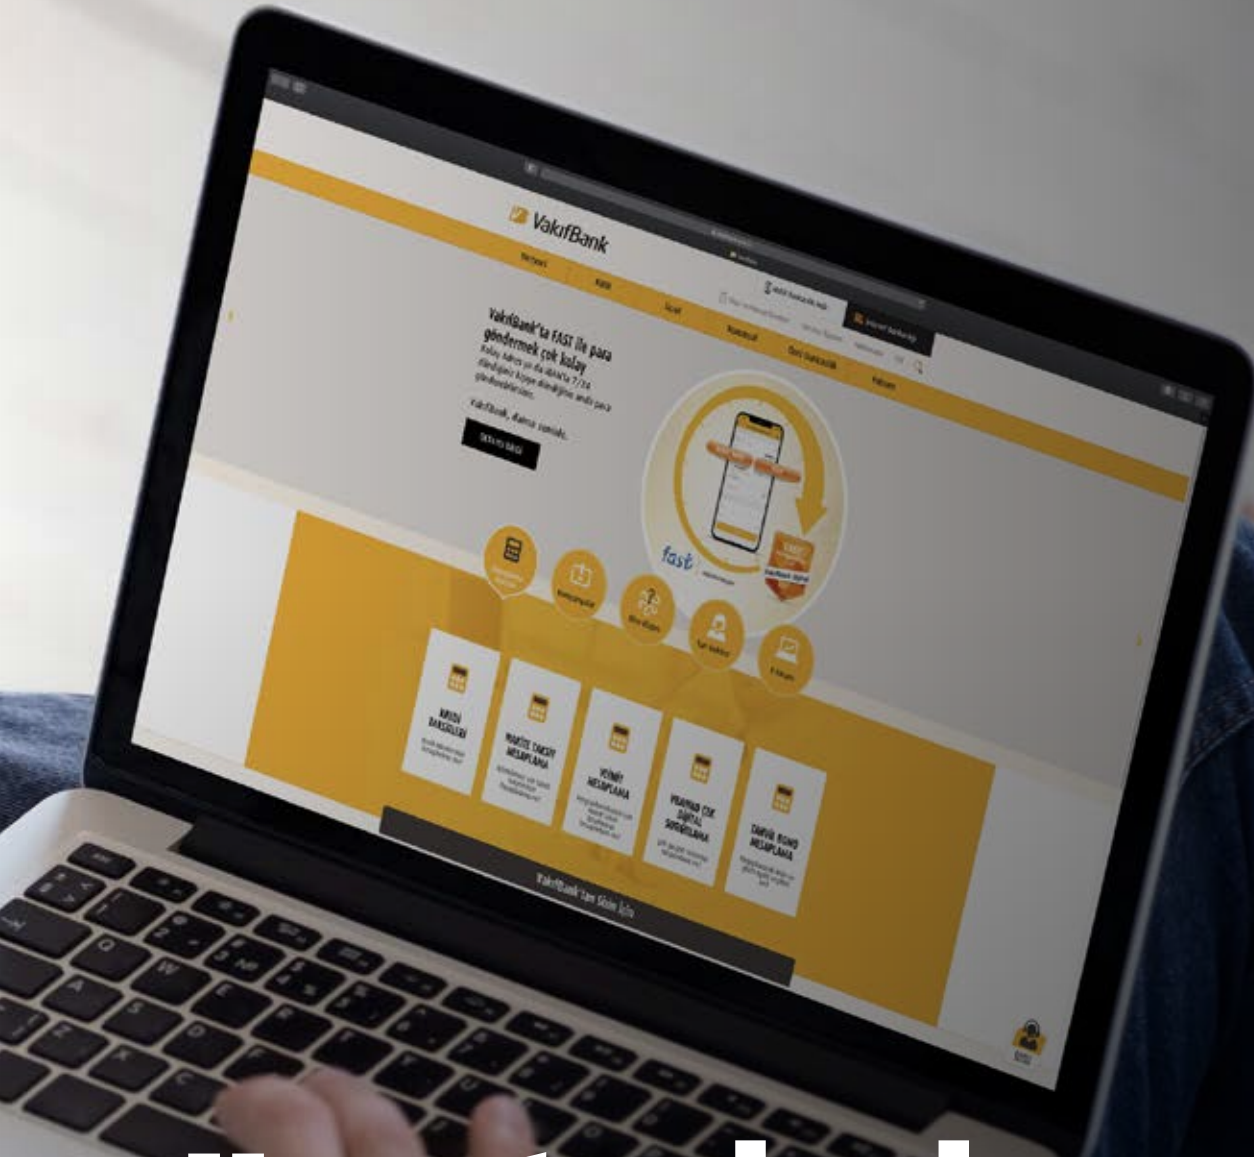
VakıfBank

Bireysel

KOBİ

Ticari

Kurumsal

Özel Bankacılık

Hakkımızda

VakıfBank İnternet Bankacılığı

VakıfBank'ta FAST ile para göndermek çok kolay

Kolay Adres'in ya da IBAN'la 7/24 dilediğiniz kişiye dilediğiniz anda para gönderebilirsiniz.

VakıfBank, Hemen yanınızda.

DETAYLI BİLGİ

fast

KREDİ HESAPLAMA

KREDİ KARTI

VADELİ MEVDUAT HESAPLAMA

VAKIFBANK ÇEK DİJİTAL SORGULAMA

TAHVİL BONO HESAPLAMA

VakıfBank'tan Sizin İçin